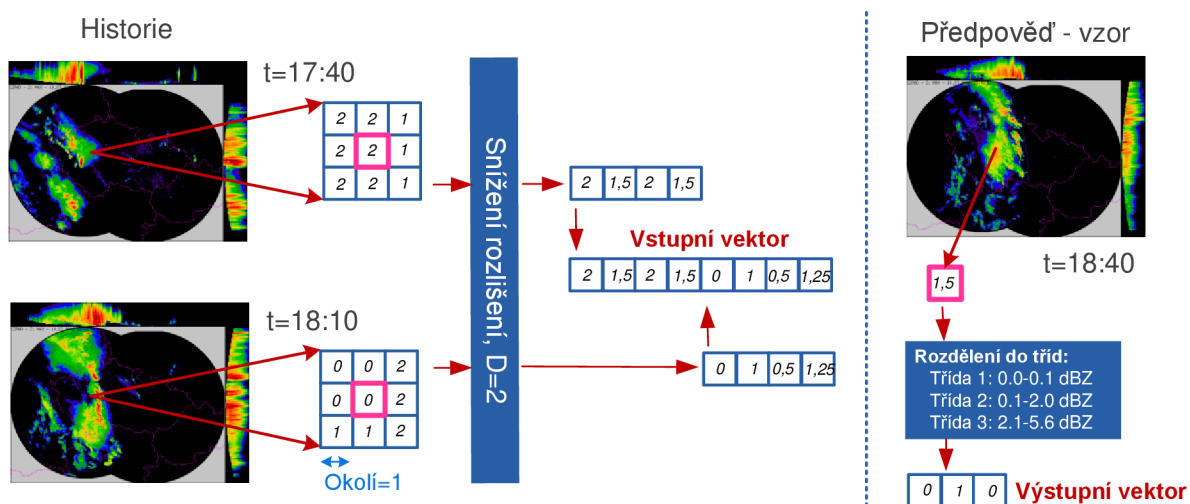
Historie

t=17:40

| 2 | 2 | 1 |
|---|---|---|
| 2 | 2 | 1 |
| 2 | 2 | 1 |

t=18:10

| 0 | 0 | 2 |
|---|---|---|
| 0 | 0 | 2 |
| 1 | 1 | 2 |

Okolí=1

Snížení rozlišení, D=2

| 2 | 1,5 | 2 | 1,5 |
|---|---|---|---|

Vstupní vektor

| 2 | 1,5 | 2 | 1,5 | 0 | 1 | 0,5 | 1,25 |
|---|---|---|---|---|---|---|---|

| 0 | 1 | 0,5 | 1,25 |
|---|---|---|---|

Předpověď - vzor

t=18:40

1,5

Rozdělení do tříd:
Třída 1: 0.0-0.1 dBZ
Třída 2: 0.1-2.0 dBZ
Třída 3: 2.1-5.6 dBZ

| 0 | 1 | 0 |
|---|---|---|

Výstupní vektor